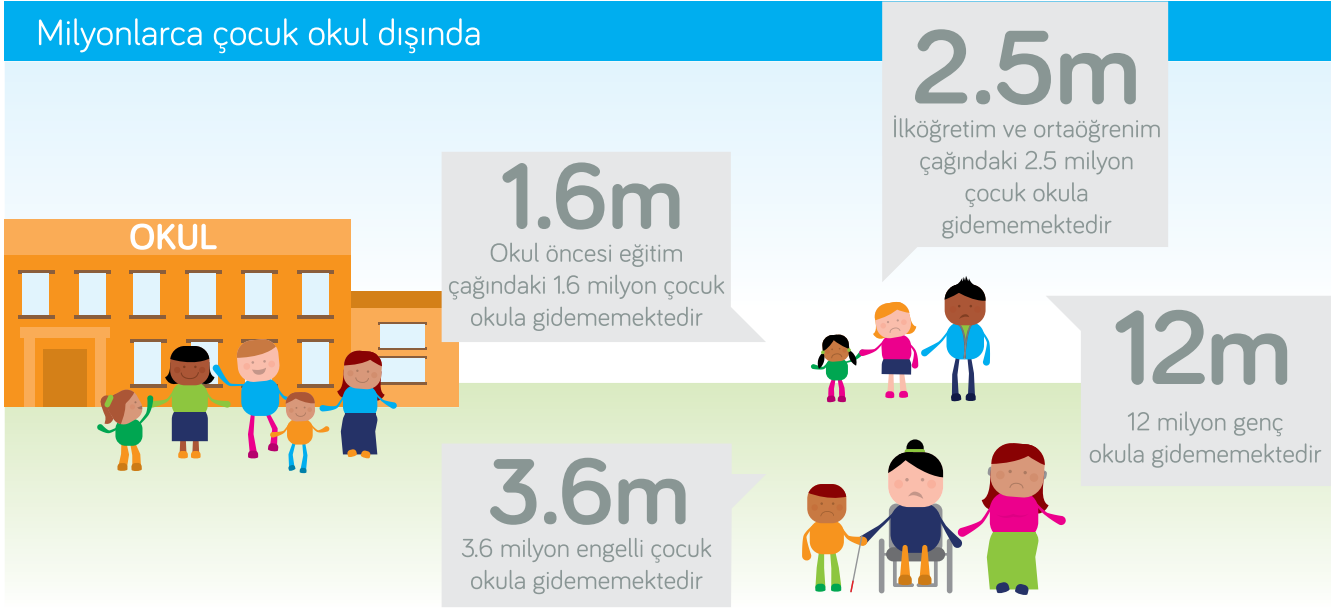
Milyonlarca çocuk okul dışında

OKUL

1.6m
Okul öncesi eğitim çağındaki 1.6 milyon çocuk okula gidememektedir

2.5m
İlköğretim ve ortaöğrenim çağındaki 2.5 milyon çocuk okula gidememektedir

12m
12 milyon genç okula gidememektedir

3.6m
3.6 milyon engelli çocuk okula gidememektedir